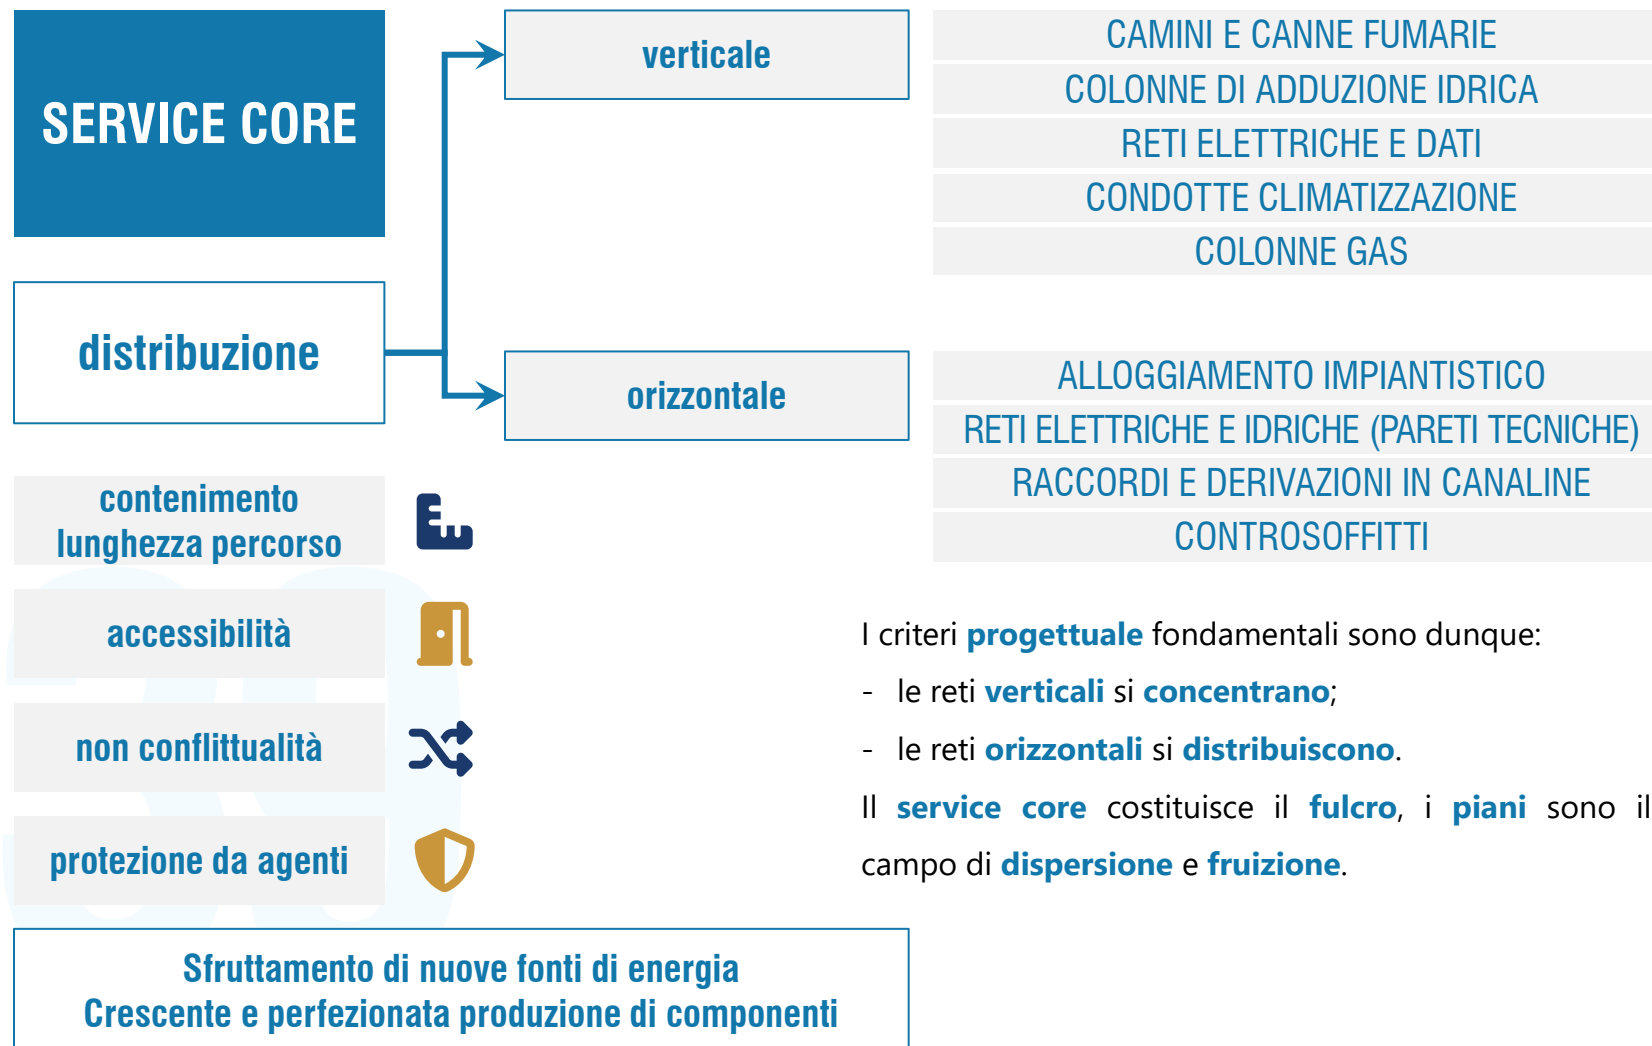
SERVICE CORE

distribuzione

verticale

orizzontale

CAMINI E CANNE FUMARIE
COLONNE DI ADDUZIONE IDRICA
RETI ELETTRICHE E DATI
CONDOTTE CLIMATIZZAZIONE
COLONNE GAS

ALLOGGIAMENTO IMPIANTISTICO
RETI ELETTRICHE E IDRICHE (PARETI TECNICHE)
RACCORDI E DERIVAZIONI IN CANALINE
CONTROSOFFITTI

contenimento lunghezza percorso

accessibilità

non conflittualità

protezione da agenti

I criteri progettuale fondamentali sono dunque:

- le reti verticali si concentrano;

- le reti orizzontali si distribuiscono.

Il service core costituisce il fulcro, i piani sono il campo di dispersione e fruizione.

Sfruttamento di nuove fonti di energia
Crescente e perfezionata produzione di componenti